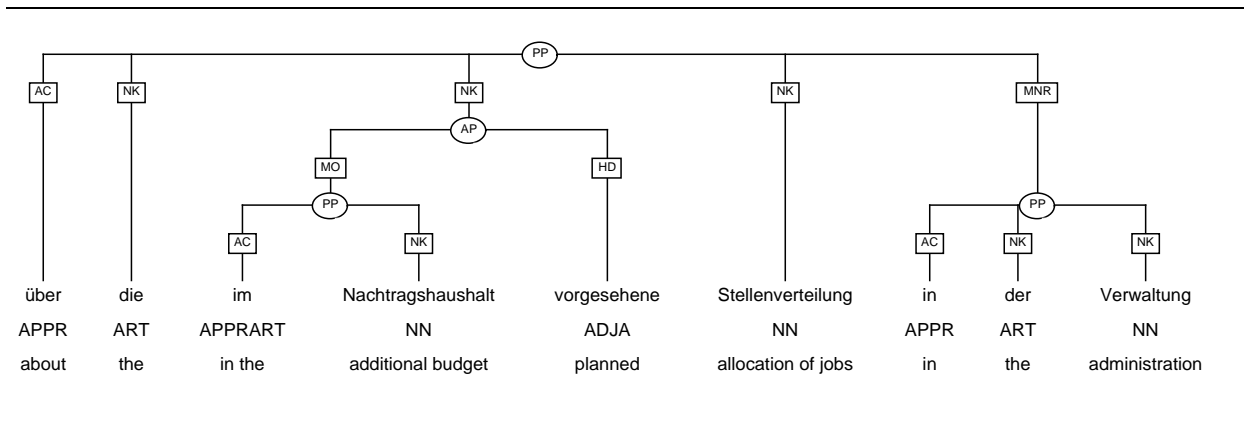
PP

AC NK NK NK MNR

AP

MO HD

PP

AC NK

PP

AC NK NK

über die im Nachtragshaushalt vorgesehene Stellenverteilung in der Verwaltung

APPR ART APPRART NN ADJA NN APPR ART NN

about the in the additional budget planned allocation of jobs in the administration